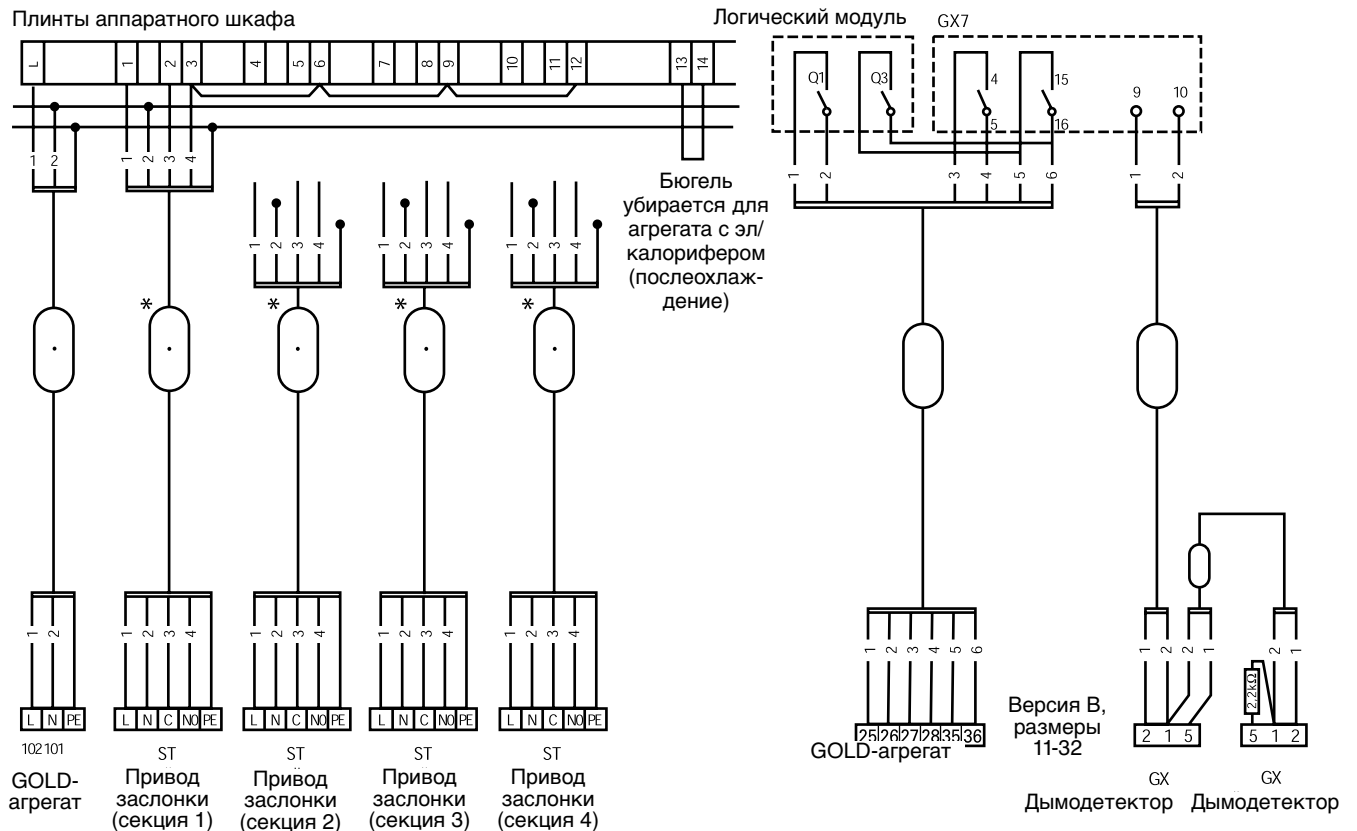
Плинты аппаратного шкафа

L 1 2 3 4 5 6 7 8 9 10 11 12 13 14

1 2
1 2 3 4
1 2 3 4
1 2 3 4
1 2 3 4

Бюгель убирается для агрегата с эл/калорифером (послеохлаждение)

*
*
*
*

1 2
L N PE
102 101
GOLD-агрегат

1 2 3 4
L N C NO PE
ST
Привод заслонки (секция 1)

1 2 3 4
L N C NO PE
ST
Привод заслонки (секция 2)

1 2 3 4
L N C NO PE
ST
Привод заслонки (секция 3)

1 2 3 4
L N C NO PE
ST
Привод заслонки (секция 4)

Логический модуль
GX7
Q1
Q3
4
5
15
16
9
10

1 2 3 4 5 6
1 2

1 2 3 4 5 6
25 26 27 28 35 36
GOLD-агрегат

Версия В, размеры 11-32

1 2 2 1
2 1 5
GX
Дымодетектор

2 1
2.2kΩ
5 1 2
GX
Дымодетектор